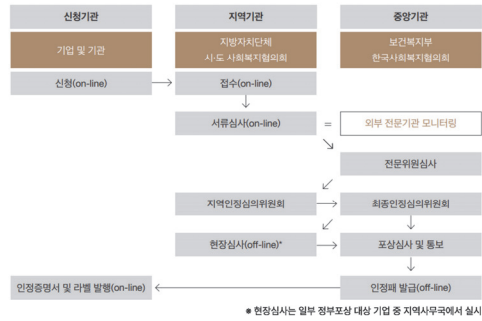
신청기관

기업 및 기관

신청(on-line)

지역기관

지방자치단체
시·도 사회복지협의회

접수(on-line)

서류심사(on-line)

지역인정심의위원회

현장심사(off-line)*

중앙기관

보건복지부
한국사회복지협의회

외부 전문기관 모니터링

전문위원심사

최종인정심의위원회

포상심사 및 통보

인정패 발급(off-line)

인정증명서 및 라벨 발행(on-line)

* 현장심사는 일부 정부포상 대상 기업 중 지역사무국에서 실시